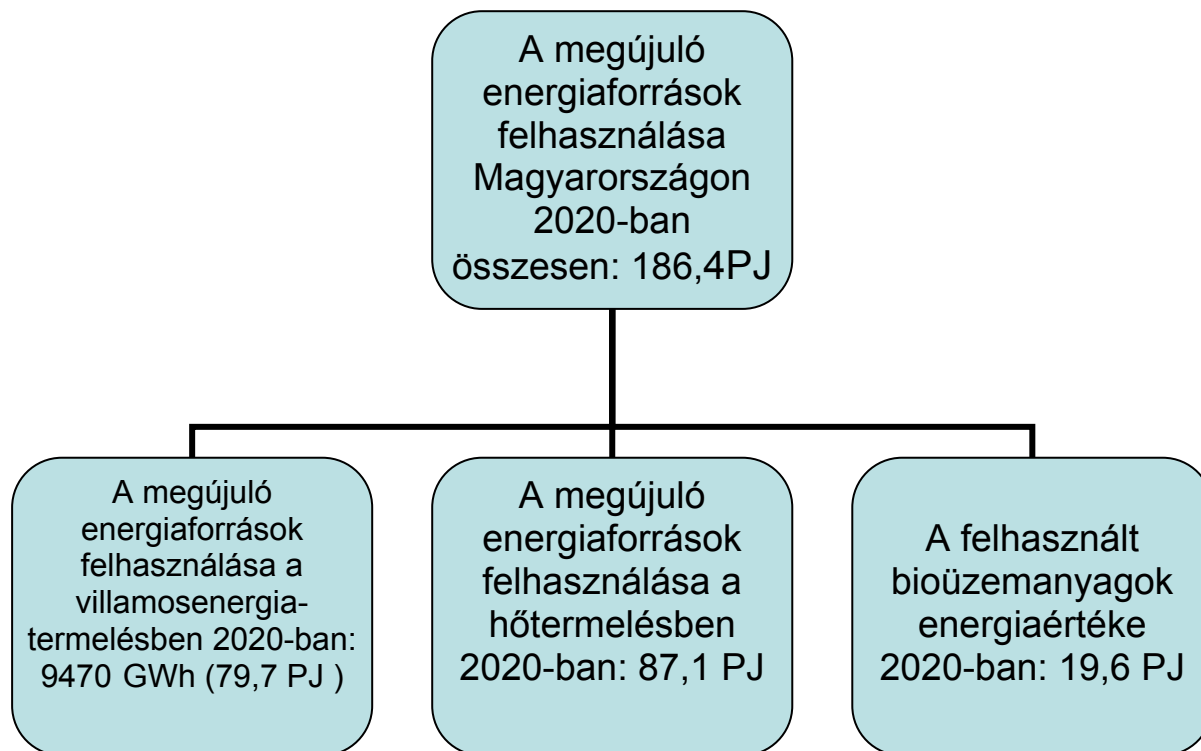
A megújuló energiaforrások felhasználása Magyarországon 2020-ban összesen: 186,4PJ

A megújuló energiaforrások felhasználása a villamosenergia-termelésben 2020-ban: 9470 GWh (79,7 PJ )

A megújuló energiaforrások felhasználása a hőtermelésben 2020-ban: 87,1 PJ

A felhasznált bioüzemanyagok energiaértéke 2020-ban: 19,6 PJ